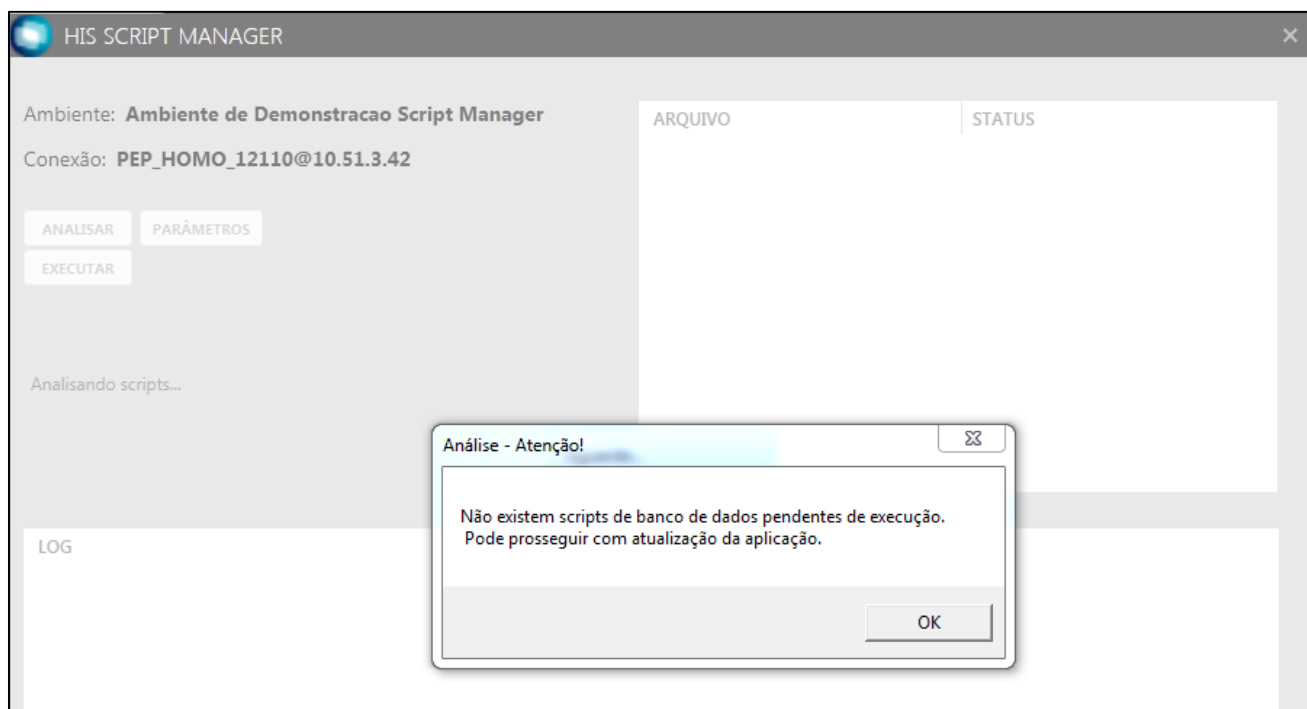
HIS SCRIPT MANAGER

Ambiente: **Ambiente de Demonstracao Script Manager**

Conexão: **PEP_HOMO_12110@10.51.3.42**

ANALISAR PARÂMETROS

EXECUTAR

Analisando scripts...

| ARQUIVO | STATUS |
|---|---|

LOG

Análise - Atenção!

Não existem scripts de banco de dados pendentes de execução.
Pode prosseguir com atualização da aplicação.

OK